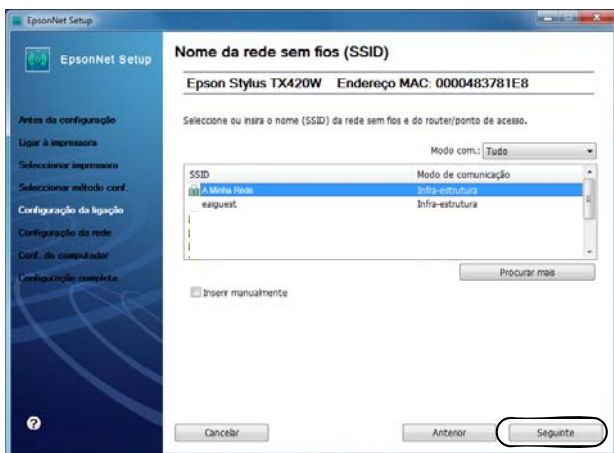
EpsonNet Setup

EpsonNet Setup

Antes da configuração
Ligar à impressora
Seleccionar impressora
Seleccionar método conf.
Configuração da ligação
Configuração da rede
Conf. do computador
Configuração completa

Nome da rede sem fios (SSID)

Epson Stylus TX420W Endereço MAC: 0000483781E8

Seleccione ou insira o nome (SSID) da rede sem fios e do router/ponto de acesso.

Modo com.: Tudo

| SSID | Modo de comunicação |
|---|---|
| A Minha Rede | Infra-estrutura |
| eaiguest | Infra-estrutura |

Procurar mais

Inserir manualmente

?

Cancelar

Anterior

Seguinte